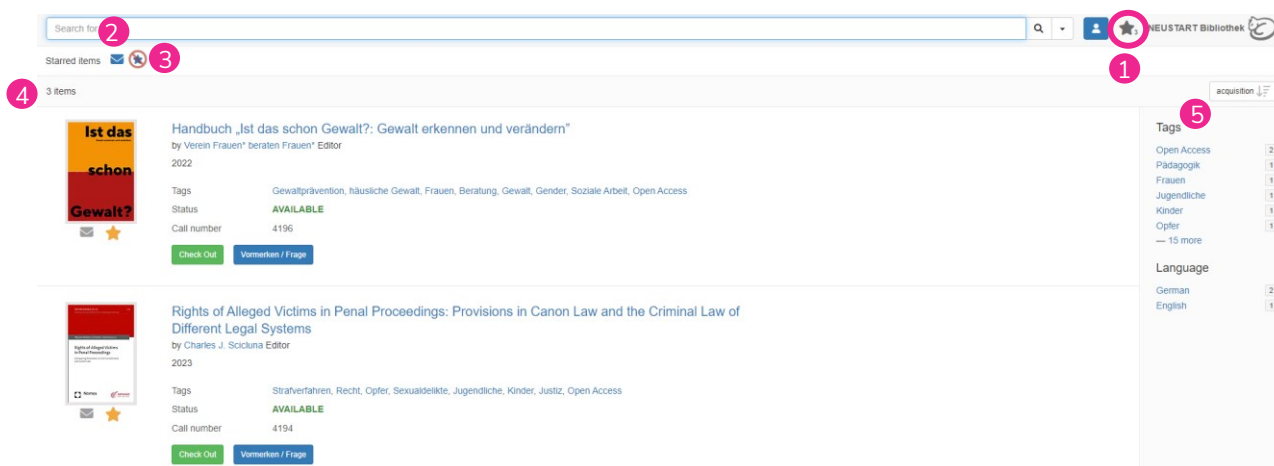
Search for 2

1

NEUSTART Bibliothek

Starred items 3

4 3 items

acquisition

Ist das schon Gewalt?

Handbuch „Ist das schon Gewalt?: Gewalt erkennen und verändern"

by Verein Frauen* beraten Frauen* Editor

2022

| Tags | Gewaltprävention, häusliche Gewalt, Frauen, Beratung, Gewalt, Gender, Soziale Arbeit, Open Access |
|---|---|
| Status | AVAILABLE |
| Call number | 4196 |

Check Out Vormerken / Frage

Rights of Alleged Victims in Penal Proceedings

Rights of Alleged Victims in Penal Proceedings: Provisions in Canon Law and the Criminal Law of Different Legal Systems

by Charles J. Scicluna Editor

2023

| Tags | Strafverfahren, Recht, Opfer, Sexualdelikte, Jugendliche, Kinder, Justiz, Open Access |
|---|---|
| Status | AVAILABLE |
| Call number | 4194 |

Check Out Vormerken / Frage

5

Tags

Open Access 2
Pädagogik 1
Frauen 1
Jugendliche 1
Kinder 1
Opfer 1
— 15 more

Language

German 2
English 1